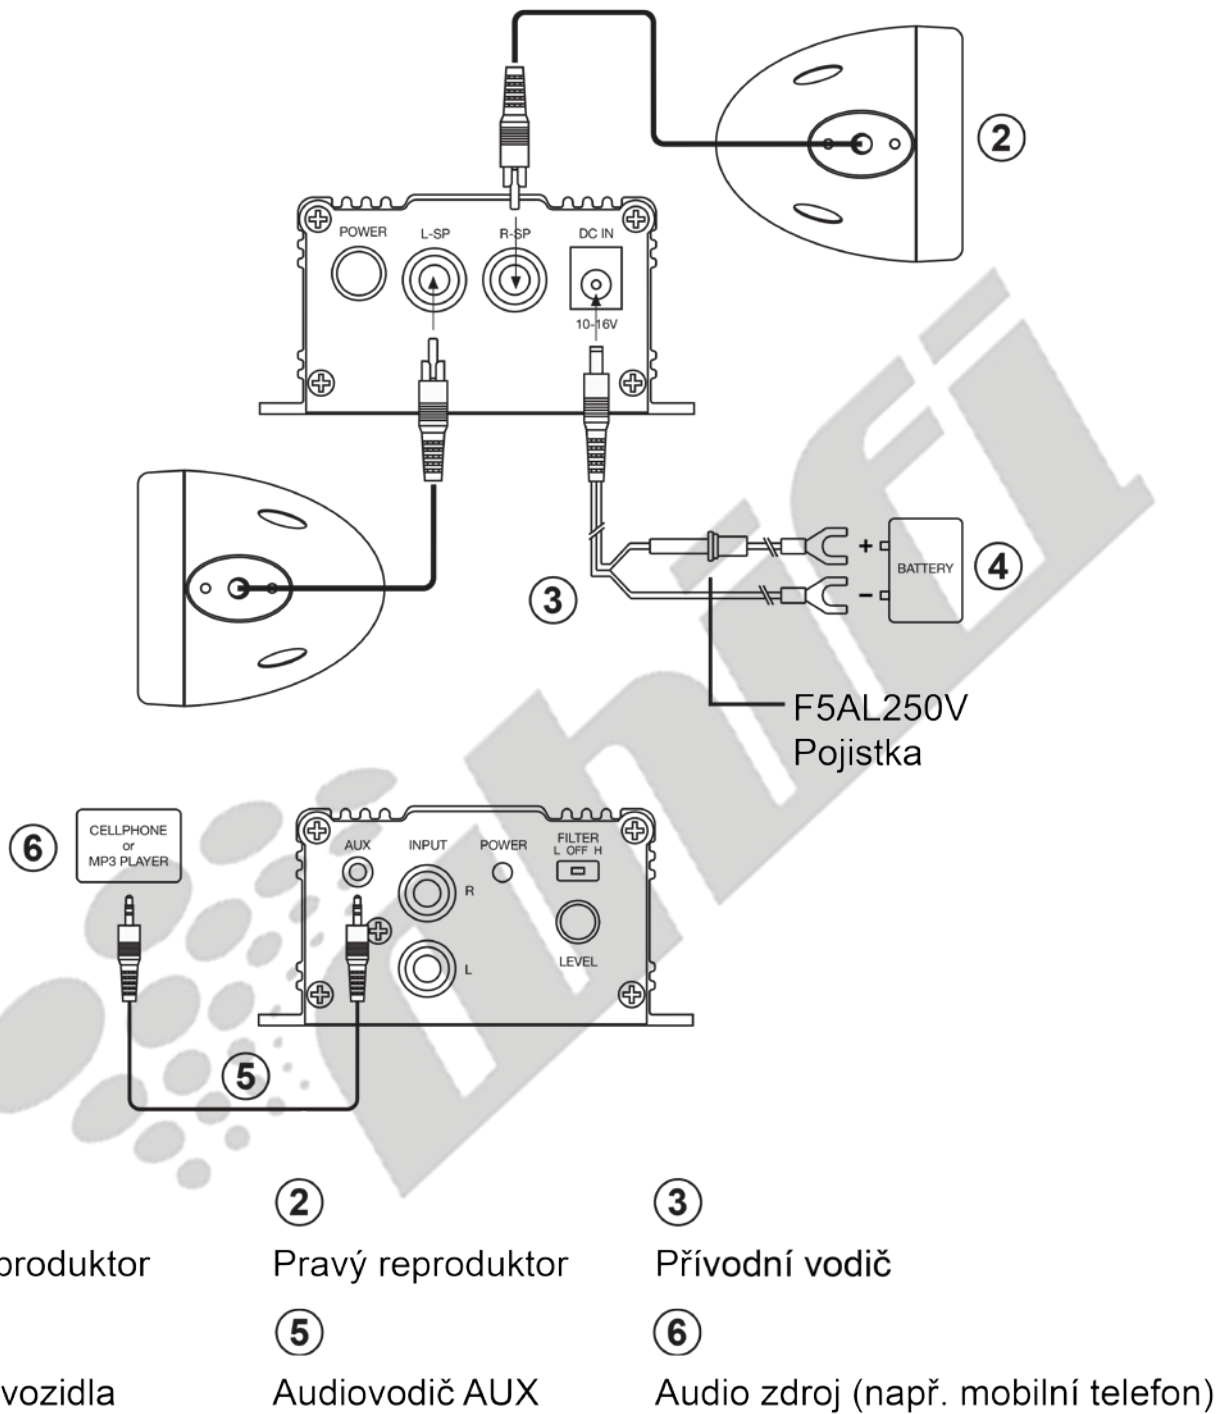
2

POWER L-SP R-SP DC IN

10-16V

3

+

BATTERY

4

–

F5AL250V
Pojistka

6

CELLPHONE
or
MP3 PLAYER

AUX INPUT POWER FILTER L OFF H

R

L

LEVEL

5

2

3

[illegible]produktor

Pravý reproduktor

Přívodní vodič

5

6

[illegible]vozidla

Audiovodič AUX

Audio zdroj (např. mobilní telefon)